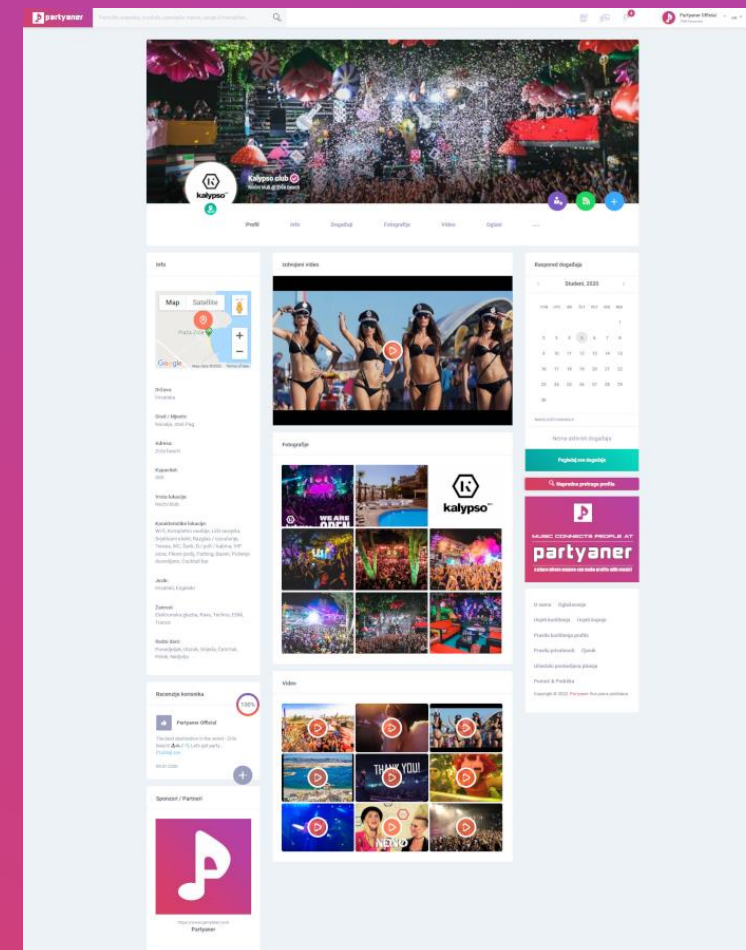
partyaner

Partyaner Official

Kalypso club
Noćni klub @ Zrće beach

Profil Info Događaji Fotografije Video Oglasi ...

Info

Map Satellite

Država
Hrvatska

Grad / Mjesto
Novalja, otok Pag

Adresa
Zrće beach

Kapacitet

Vrsta lokacije
Noćni klub

Karakteristike lokacije
Wi-Fi, Kompletno uređeno, Lako dostupno, Besplatan ulaz, Parking, Terasa, WC, Šank, DJ pult, VIP zona, Plesni podij, Cocktail bar

Jezik
Hrvatski, Engleski

Žanrovi
Elektronska glazba, Rave, Techno, EDM, Trance

Radni dani
Ponedjeljak, Utorak, Srijeda, Četvrtak, Petak, Nedjelja

Recenzije korisnika
100%

Partyaner Official

The best destination in the world - Zrće beach

Sponzori / Partneri

Partyaner

Izdvojeni video

Fotografije

WE ARE OPEN

kalypso

Video

THANK YOU!

Raspored događaja

Studeni, 2020

| PON | UTO | SRI | ČET | PET | SUB | NED |
|---|---|---|---|---|---|---|
| | | | | | | 1 |
| 2 | 3 | 4 | 5 | 6 | 7 | 8 |
| 9 | 10 | 11 | 12 | 13 | 14 | 15 |
| 16 | 17 | 18 | 19 | 20 | 21 | 22 |
| 23 | 24 | 25 | 26 | 27 | 28 | 29 |
| 30 | | | | | | |

Nema aktivnih događaja

Pogledaj sve događaje

Napredna pretraga profila

MUSIC CONNECTS PEOPLE AT
partyaner

O nama Oglašavanje
Uvjeti korištenja Uvjeti kupnje
Pravila korištenja profila
Pravila privatnosti Cjenik
Uklanjanje postavljenog plaćanja
Pomoć & Podrška
Copyright © 2020. Partyaner. Sva prava pridržana